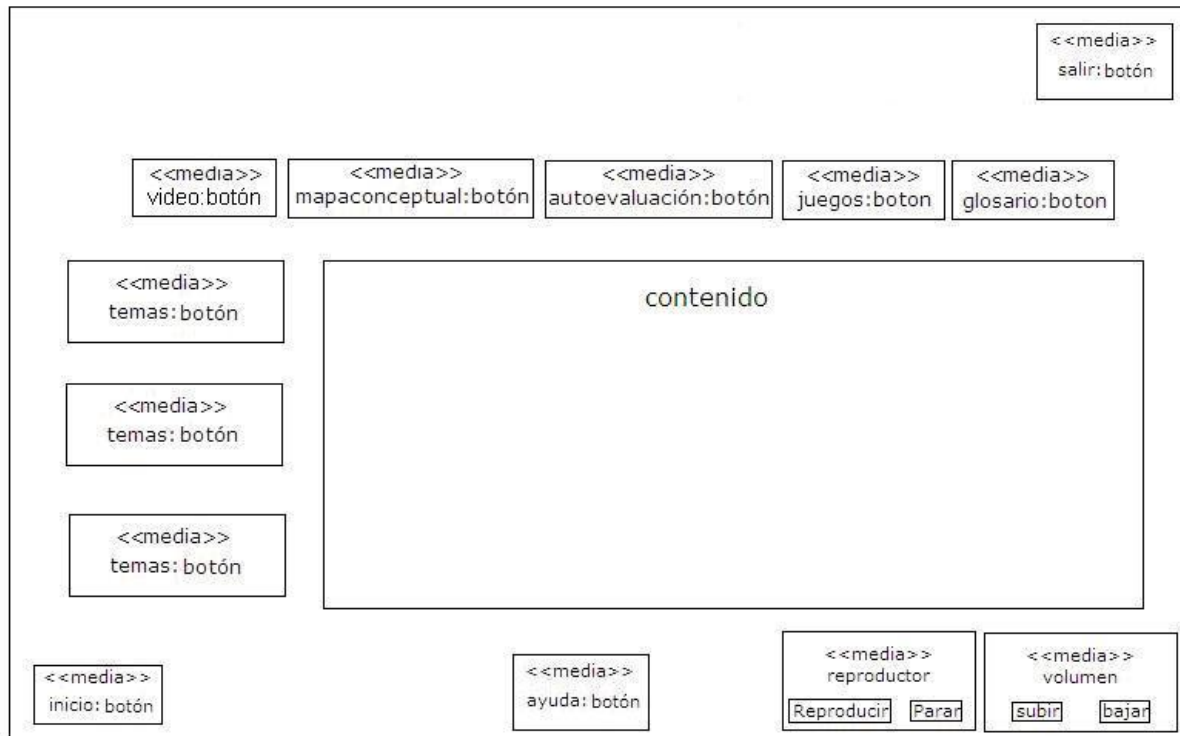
<<media>>
salir: botón

<<media>>
video:botón

<<media>>
mapaconceptual:botón

<<media>>
autoevaluación:botón

<<media>>
juegos:boton

<<media>>
glosario:boton

<<media>>
temas: botón

contenido

<<media>>
temas: botón

<<media>>
temas: botón

<<media>>
inicio: botón

<<media>>
ayuda: botón

<<media>>
reproductor
Reproducir Parar

<<media>>
volumen
subir bajar